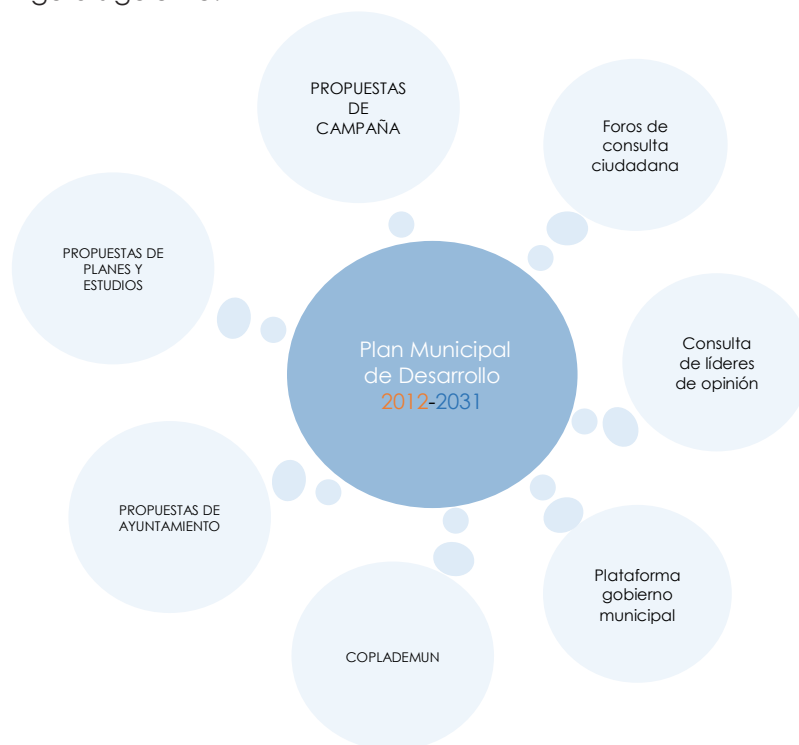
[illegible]

PROPUESTAS DE CAMPAÑA

Foros de consulta ciudadana

PROPUESTAS DE PLANES Y ESTUDIOS

Plan Municipal de Desarrollo 2012-2031

Consulta de líderes de opinión

PROPUESTAS DE AYUNTAMIENTO

Plataforma gobierno municipal

COPLADEMUN